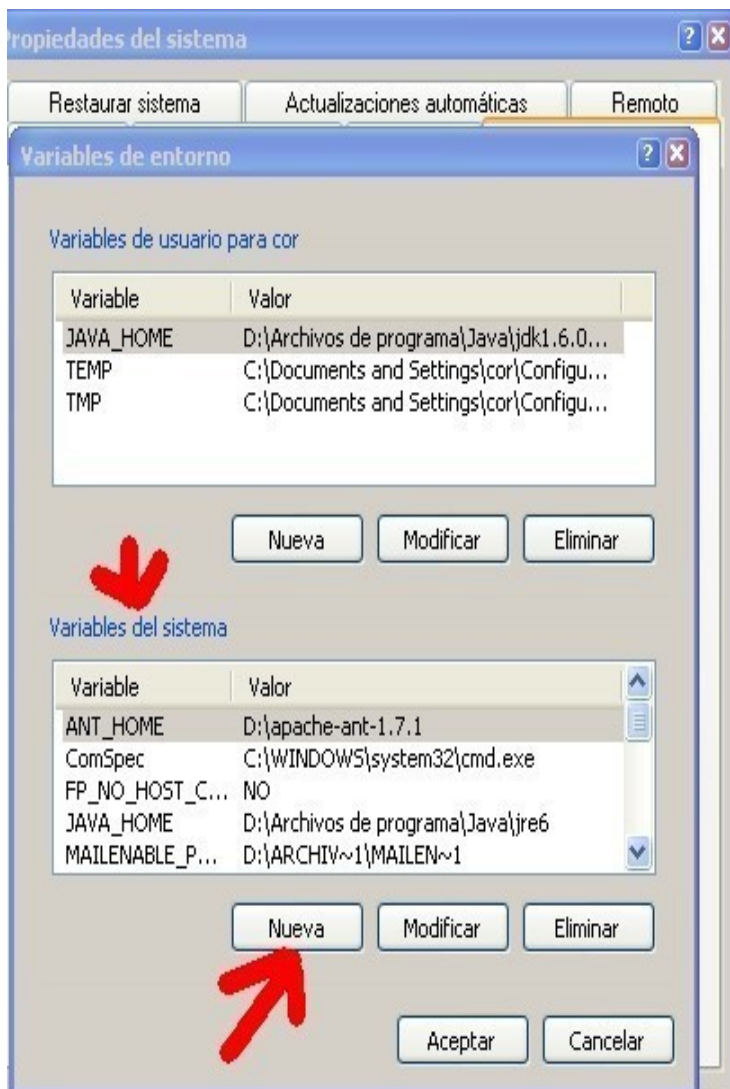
Propiedades del sistema

Restaurar sistema | Actualizaciones automáticas | Remoto

Variables de entorno

Variables de usuario para cor

| Variable | Valor |
|---|---|
| JAVA_HOME | D:\Archivos de programa\Java\jdk1.6.0... |
| TEMP | C:\Documents and Settings\cor\Configu... |
| TMP | C:\Documents and Settings\cor\Configu... |

Nueva Modificar Eliminar

Variables del sistema

| Variable | Valor |
|---|---|
| ANT_HOME | D:\apache-ant-1.7.1 |
| ComSpec | C:\WINDOWS\system32\cmd.exe |
| FP_NO_HOST_C... | NO |
| JAVA_HOME | D:\Archivos de programa\Java\jre6 |
| MAILENABLE_P... | D:\ARCHIV~1\MAILEN~1 |

Nueva Modificar Eliminar

Aceptar Cancelar